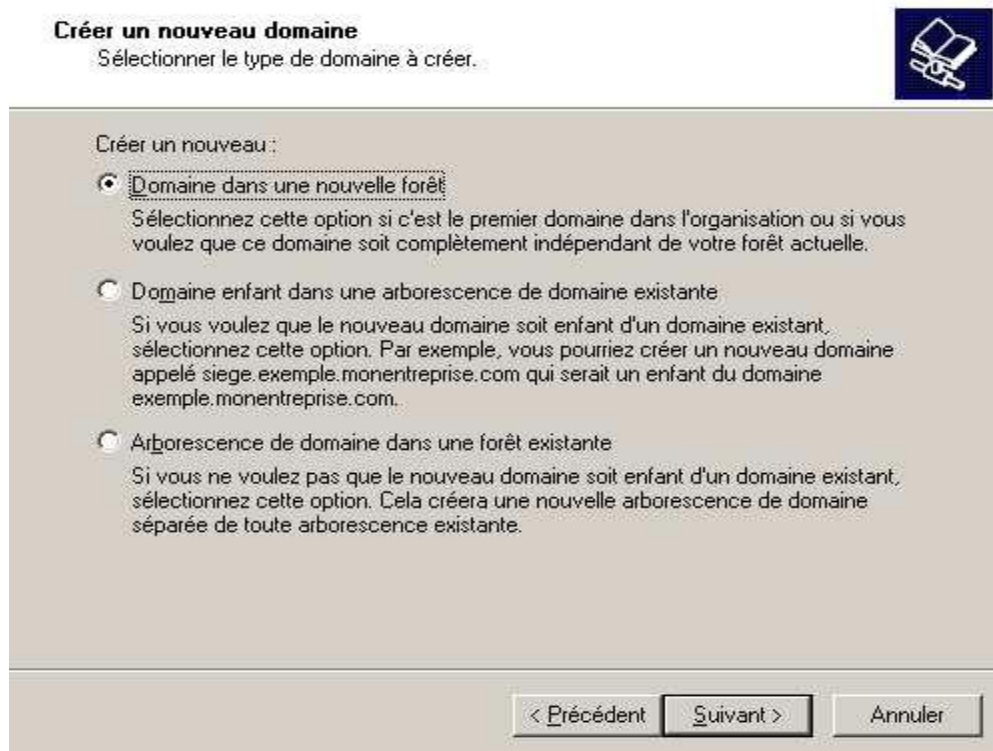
Créer un nouveau domaine
Sélectionner le type de domaine à créer.

Créer un nouveau :

Domaine dans une nouvelle forêt

Sélectionnez cette option si c'est le premier domaine dans l'organisation ou si vous voulez que ce domaine soit complètement indépendant de votre forêt actuelle.

Domaine enfant dans une arborescence de domaine existante

Si vous voulez que le nouveau domaine soit enfant d'un domaine existant, sélectionnez cette option. Par exemple, vous pourriez créer un nouveau domaine appelé siege.exemple.monentreprise.com qui serait un enfant du domaine exemple.monentreprise.com.

Arborescence de domaine dans une forêt existante

Si vous ne voulez pas que le nouveau domaine soit enfant d'un domaine existant, sélectionnez cette option. Cela créera une nouvelle arborescence de domaine séparée de toute arborescence existante.

< Précédent | Suivant > | Annuler